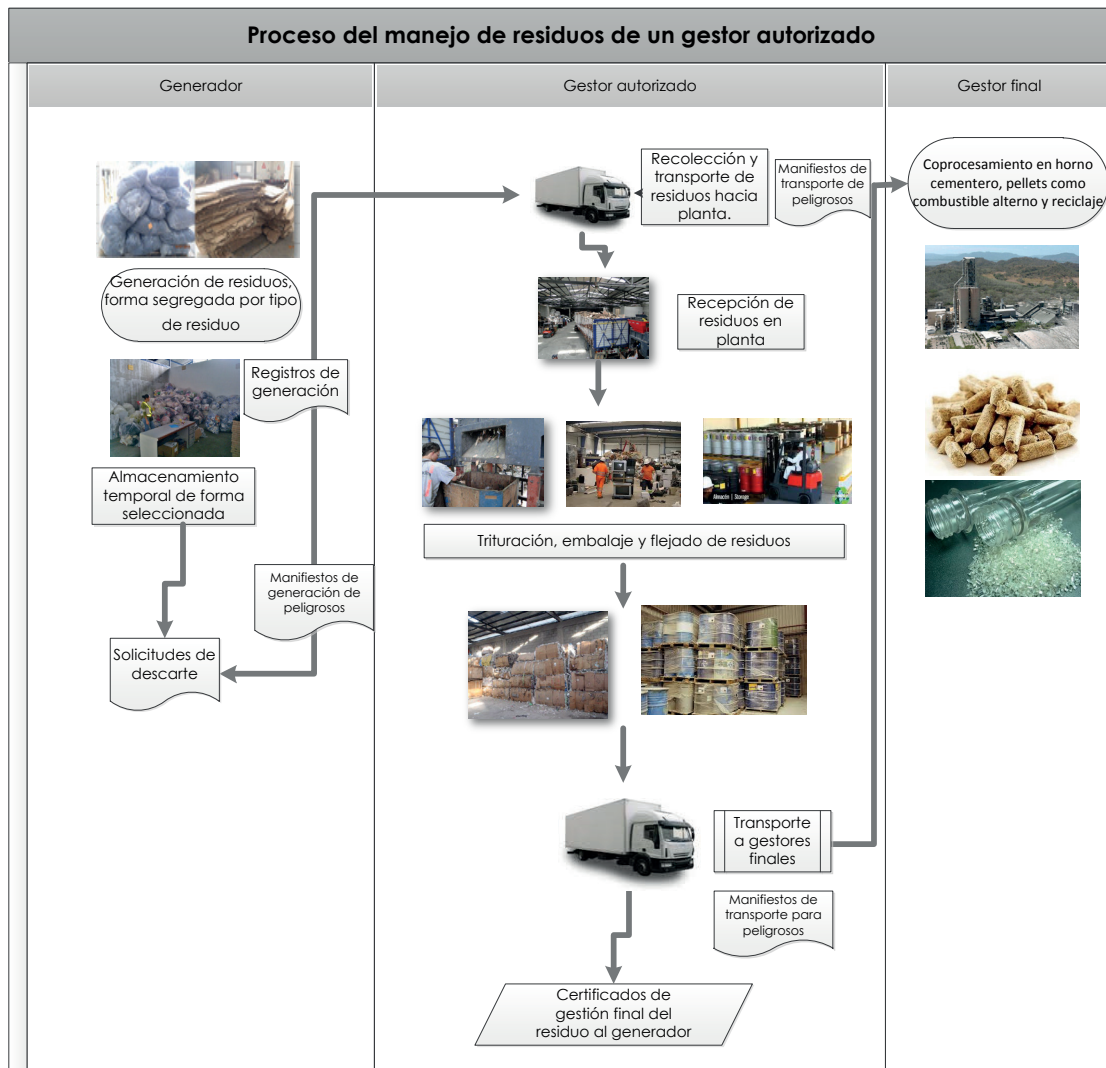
Proceso del manejo de residuos de un gestor autorizado

Generador

Gestor autorizado

Gestor final

Generación de residuos, forma segregada por tipo de residuo

Registros de generación

Almacenamiento temporal de forma seleccionada

Manifiestos de generación de peligrosos

Solicitudes de descarte

Recolección y transporte de residuos hacia planta.

Manifiestos de transporte de peligrosos

Recepción de residuos en planta

Almacén | Storage

Trituración, embalaje y flejado de residuos

Transporte a gestores finales

Manifiestos de transporte para peligrosos

Certificados de gestión final del residuo al generador

Coprocesamiento en horno cementero, pellets como combustible alterno y reciclaje